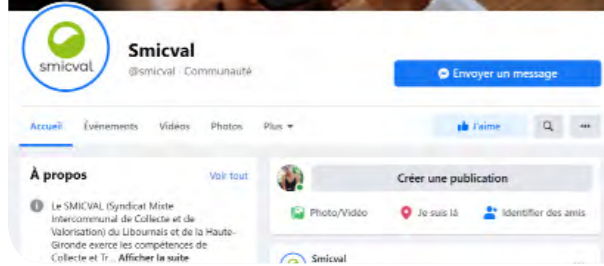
smicval

Smicval

@smicval · Communauté

Envoyer un message

Accueil Événements Vidéos Photos Plus

J'aime

À propos

Voir tout

Le SMICVAL (Syndicat Mixte Intercommunal de Collecte et de Valorisation) du Libournais et de la Haute-Gironde exerce les compétences de Collecte et Tr... Afficher la suite

Créer une publication

Photo/Vidéo

Je suis là

Identifier des amis

Smicval